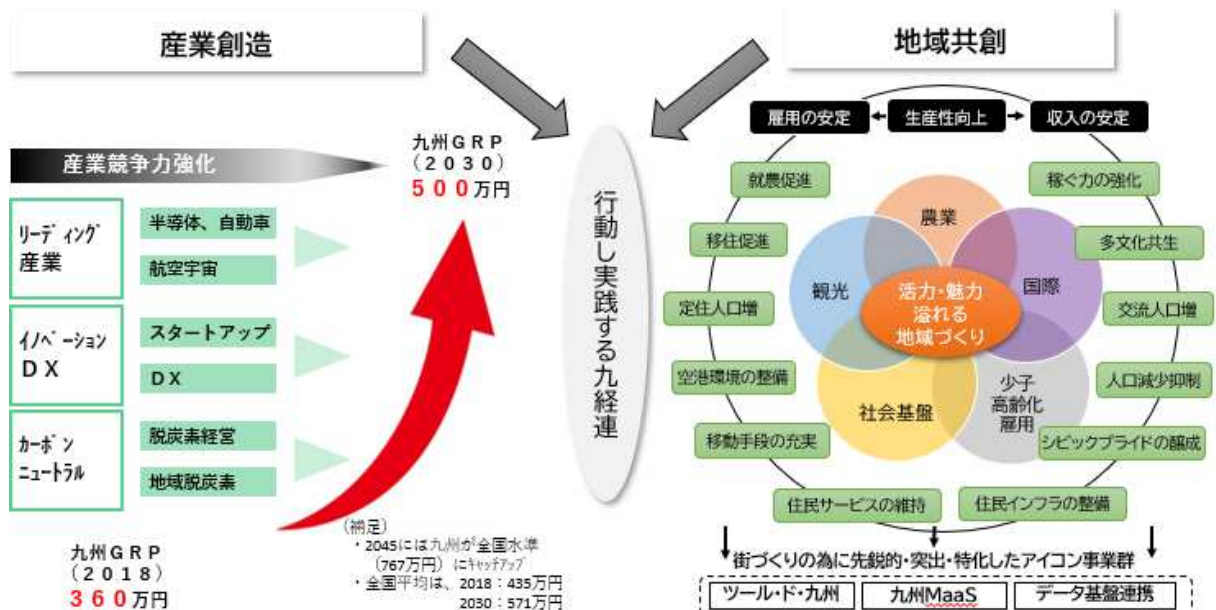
産業創造

地域共創

雇用の安定　生産性向上　収入の安定

産業競争力強化

九州ＧＲＰ
（２０３０）
５００万円

行動し実践する九経連

リーディング産業
半導体、自動車
航空宇宙

イノベーション
ＤＸ
スタートアップ
ＤＸ

カーボンニュートラル
脱炭素経営
地域脱炭素

九州ＧＲＰ
（２０１８）
３６０万円

（補足）
・2045には九州が全国水準（767万円）にキャッチアップ
・全国平均は、2018：435万円
2030：571万円

就農促進
移住促進
定住人口増
空港環境の整備
移動手段の充実
住民サービスの維持
稼ぐ力の強化
多文化共生
交流人口増
人口減少抑制
シビックプライドの醸成
住民インフラの整備

農業
観光
国際
活力・魅力溢れる地域づくり
社会基盤
少子高齢化雇用

街づくりの為に先鋭的・突出・特化したアイコン事業群
ツール・ド・九州
九州MaaS
データ基盤連携